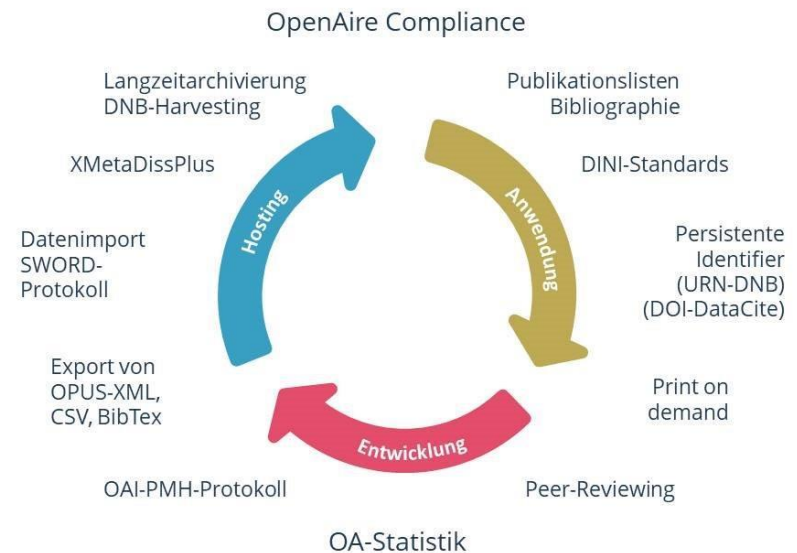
OpenAire Compliance

Langzeitarchivierung
DNB-Harvesting

XMetaDissPlus

Datenimport
SWORD-Protokoll

Export von
OPUS-XML,
CSV, BibTex

OAI-PMH-Protokoll

Hosting

Anwendung

Entwicklung

Publikationslisten
Bibliographie

DINI-Standards

Persistente
Identifier
(URN-DNB)
(DOI-DataCite)

Print on
demand

Peer-Reviewing

OA-Statistik